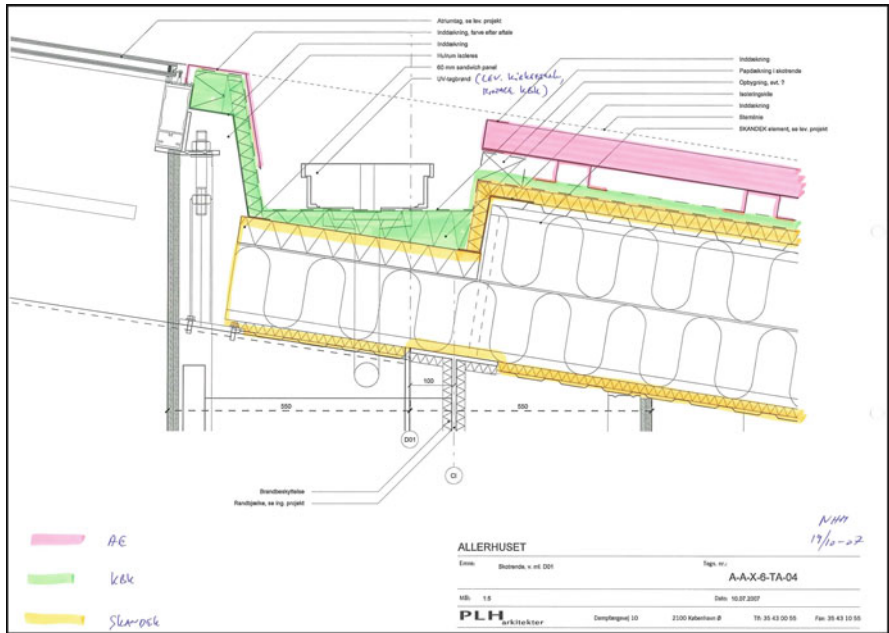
Alrumtag, se lev. projekt
Inddækning, farve efter aftale
Inddækning
Hulrum isoleres
60 mm sandwich panel
UV-tagbrand (lev. kielergrund, monter KBK)

Inddækning
Papdækning i skotrende
Opbygning, evt. ?
Isoleringskile
Inddækning
Skotrende
SKANDEK element, se lev. projekt

100
550
550
D01
D

Brandbeskyttelse
Randbjælke, se ing. projekt

AE
KBK
Skandek

NHM
19/10-07

ALLERHUSET
Emne: Skotrende, v. mt. D01
Tegn. nr.:
A-A-X-6-TA-04
Mål: 1:5
Dato: 10.07.2007
PLH arkitekter
Dampfærgevej 10
2100 København Ø
Tlf.: 35 43 00 55
Fax: 35 43 10 55